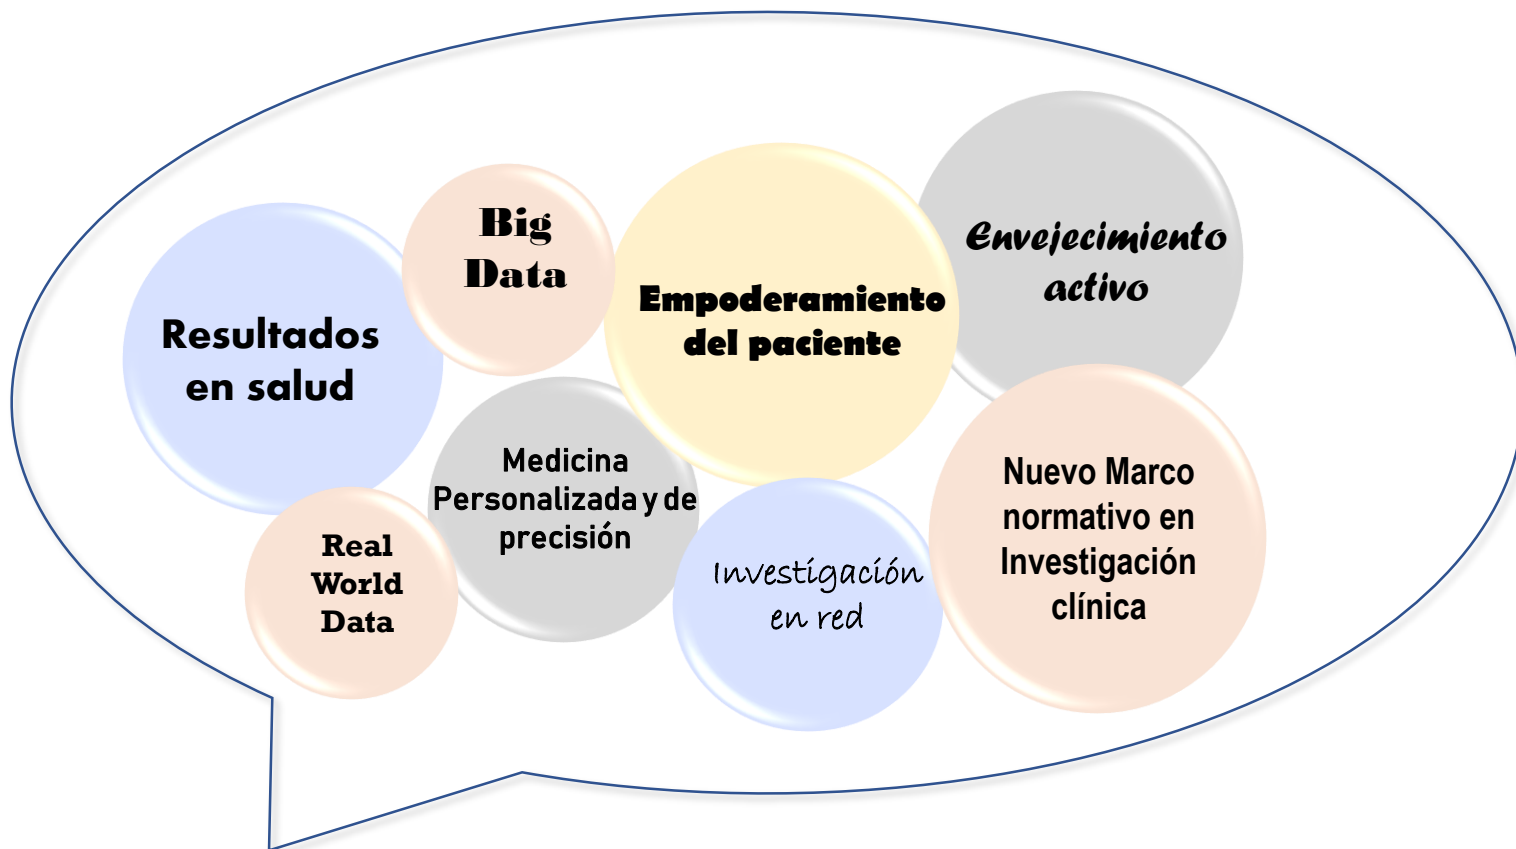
Big Data

Empoderamiento del paciente

Envejecimiento activo

Resultados en salud

Medicina Personalizada y de precisión

Real World Data

Investigación en red

Nuevo Marco normativo en Investigación clínica